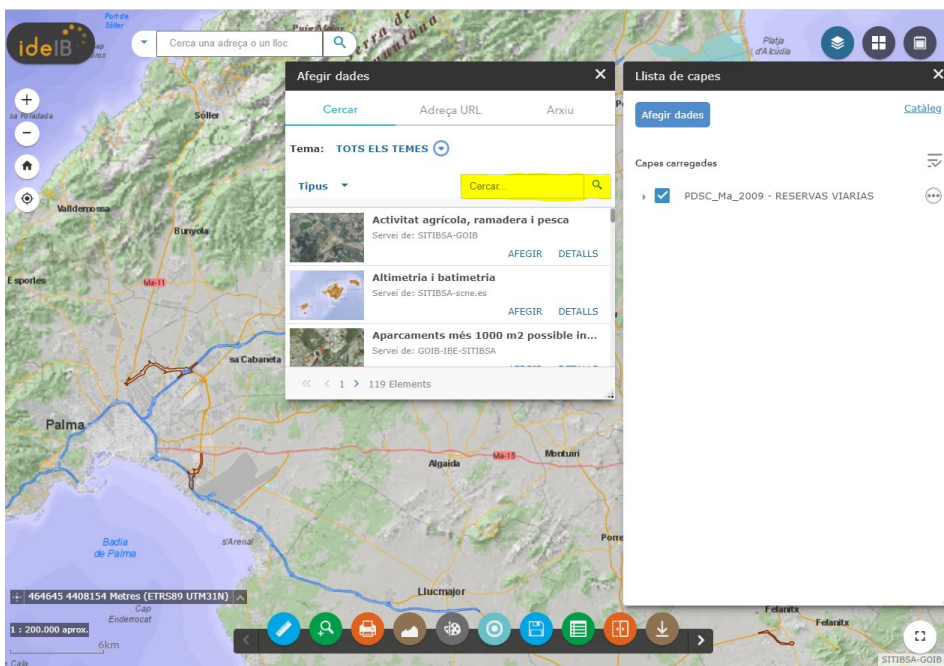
ideIB

Port de Sóller

Cerca una adreça o un lloc

Platja d'Alcúdia

Afegir dades

Cercar

Adreça URL

Arxiu

Tema: TOTS ELS TEMES

Tipus

Cercar...

Activitat agrícola, ramadera i pesca
Servei de: SITIBSA-GOIB
AFEGIR DETALLS

Altimetria i batimetria
Servei de: SITIBSA-scne.es
AFEGIR DETALLS

Aparcaments més 1000 m2 possible in...
Servei de: GOIB-IBE-SITIBSA

« < 1 > 119 Elements

Llista de capes

Afegir dades

Catàleg

Capes carregades

PDSC_Ma_2009 - RESERVAS VIARIAS

Sóller

Valldemossa

Bunyola

Esporles

Ma-11

sa Cabaneta

Palma

Algaida

Ma-15

Montuïri

Badia de Palma

s'Arenal

Llucmajor

Porreres

Felanitx

Cap Enderrocat

464645 4408154 Metres (ETRS89 UTM31N)

1 : 200.000 aprox.

6km

SITIBSA-GOIB